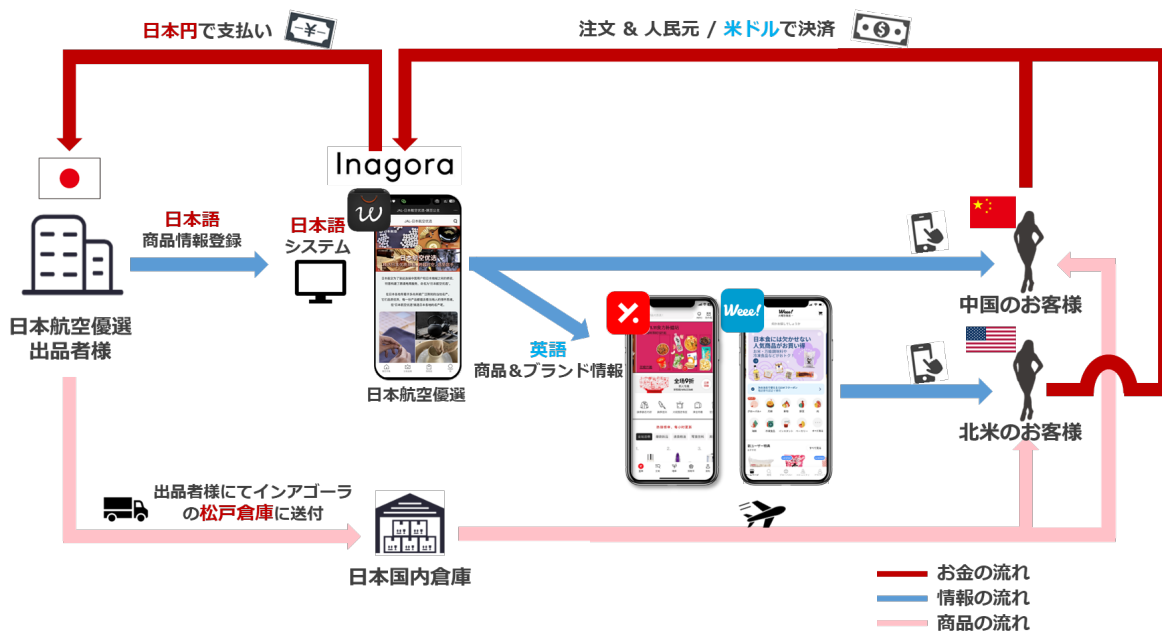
日本円で支払い

注文 & 人民元 / 米ドルで決済

Inagora

日本語
商品情報登録

日本語
システム

日本航空優選
出品者様

日本航空優選

英語
商品&ブランド情報

Weee!

日本食には欠かせない
人気商品がお買い得

中国のお客様

北米のお客様

出品者様にてインアゴーラ
の松戸倉庫に送付

日本国内倉庫

お金の流れ
情報の流れ
商品の流れ